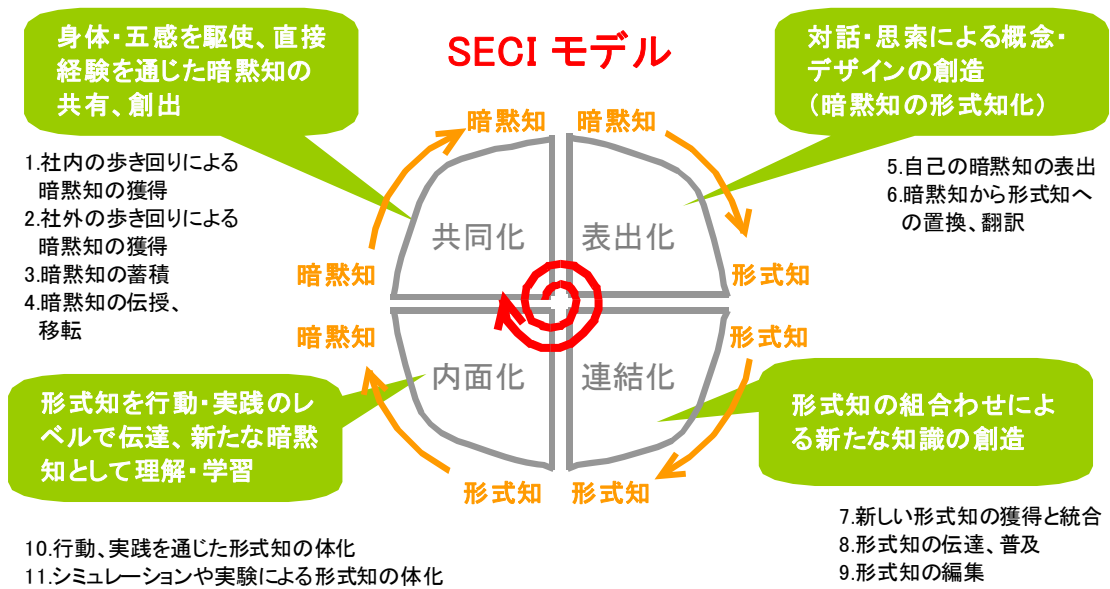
SECI モデル

身体・五感を駆使、直接経験を通じた暗黙知の共有、創出

1.社内の歩き回りによる暗黙知の獲得
2.社外の歩き回りによる暗黙知の獲得
3.暗黙知の蓄積
4.暗黙知の伝授、移転

対話・思索による概念・デザインの創造
（暗黙知の形式知化）

5.自己の暗黙知の表出
6.暗黙知から形式知への置換、翻訳

暗黙知
暗黙知
暗黙知
形式知
暗黙知
形式知
形式知
形式知

共同化
表出化
内面化
連結化

形式知を行動・実践のレベルで伝達、新たな暗黙知として理解・学習

形式知の組合わせによる新たな知識の創造

7.新しい形式知の獲得と統合
8.形式知の伝達、普及
9.形式知の編集

10.行動、実践を通じた形式知の体化
11.シミュレーションや実験による形式知の体化